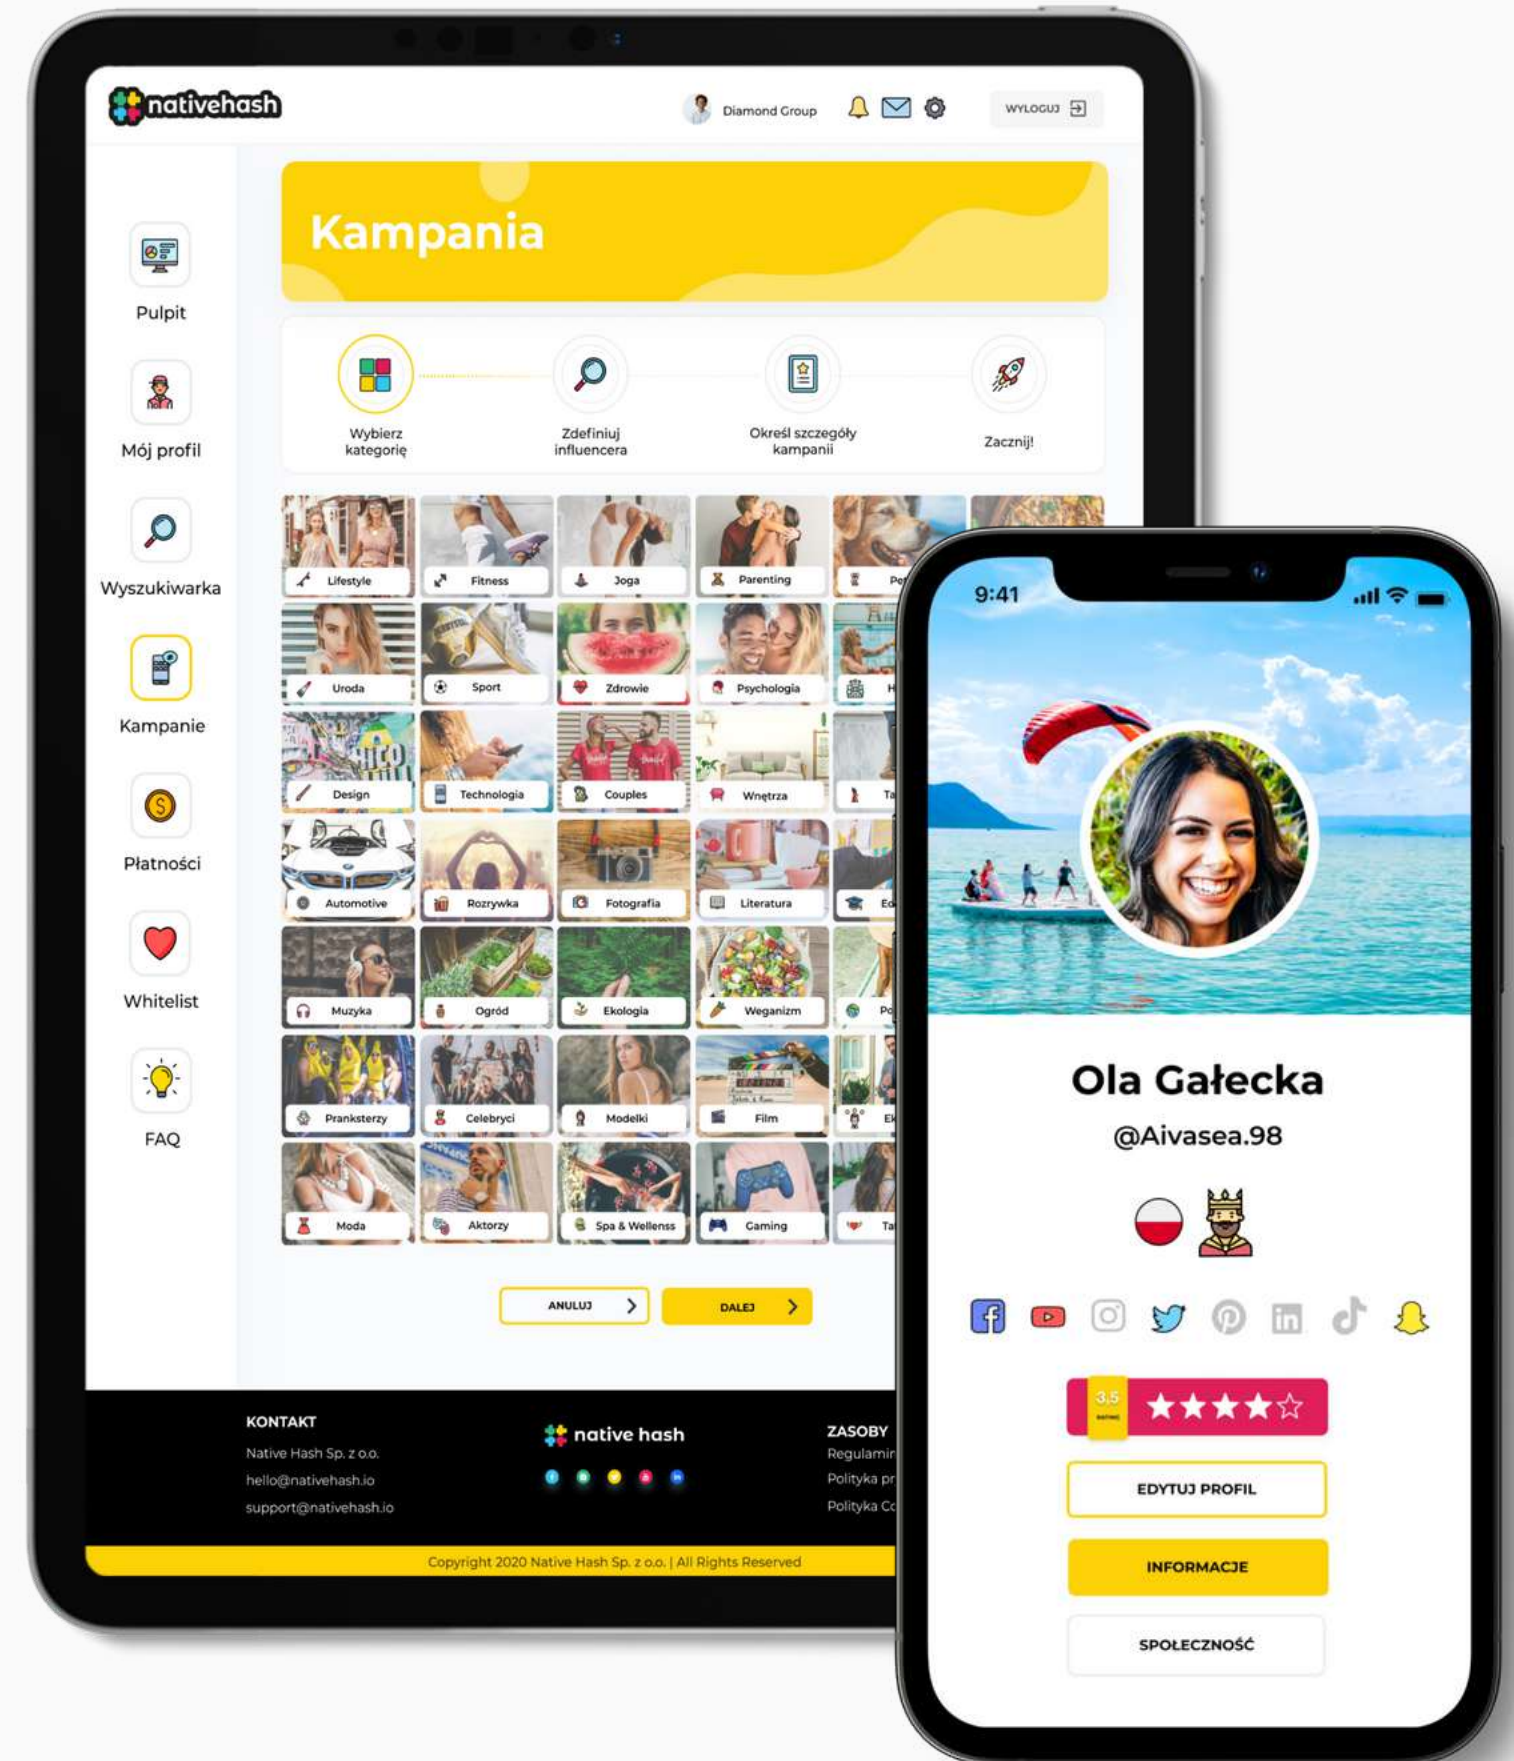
nativehash

Diamond Group

WYLOGUJ

Pulpit

Mój profil

Wyszukiwarka

Kampanie

Płatności

Whitelist

FAQ

Kampania

Wybierz kategorię

Zdefiniuj influencera

Określ szczegóły kampanii

Zacznij!

Lifestyle
Fitness
Joga
Parenting
Pe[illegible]

Uroda
Sport
Zdrowie
Psychologia
H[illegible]

Design
Technologia
Couples
Wnętrza
Ta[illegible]

Automotive
Rozrywka
Fotografia
Literatura
Ed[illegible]

Muzyka
Ogród
Ekologia
Weganizm
Po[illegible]

Pranksterzy
Celebryci
Modelki
Film
El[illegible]

Moda
Aktorzy
Spa & Wellenss
Gaming
Ta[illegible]

ANULUJ

DALEJ

KONTAKT
Native Hash Sp. z o.o.
hello@nativehash.io
support@nativehash.io

native hash

ZASOBY
Regulamin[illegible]
Polityka pr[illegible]
Polityka C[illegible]

Copyright 2020 Native Hash Sp. z o.o. | All Rights Reserved

9:41

Ola Gałecka

@Aivasea.98

3,5

EDYTUJ PROFIL

INFORMACJE

SPOŁECZNOŚĆ